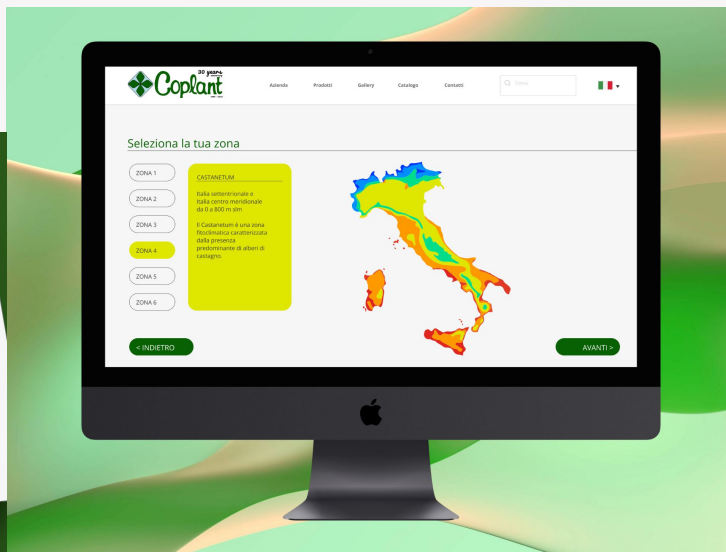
Coplant 30 years

Azienda Prodotti Gallery Catalogo Contatti

Cerca

Seleziona la tua zona

ZONA 1
ZONA 2
ZONA 3
ZONA 4
ZONA 5
ZONA 6

CASTANETUM

Italia settentrionale e Italia centro meridionale da 0 a 800 m slm

Il Castanetum è una zona fitoclimatica caratterizzata dalla presenza predominante di alberi di castagno.

< INDIETRO

AVANTI >